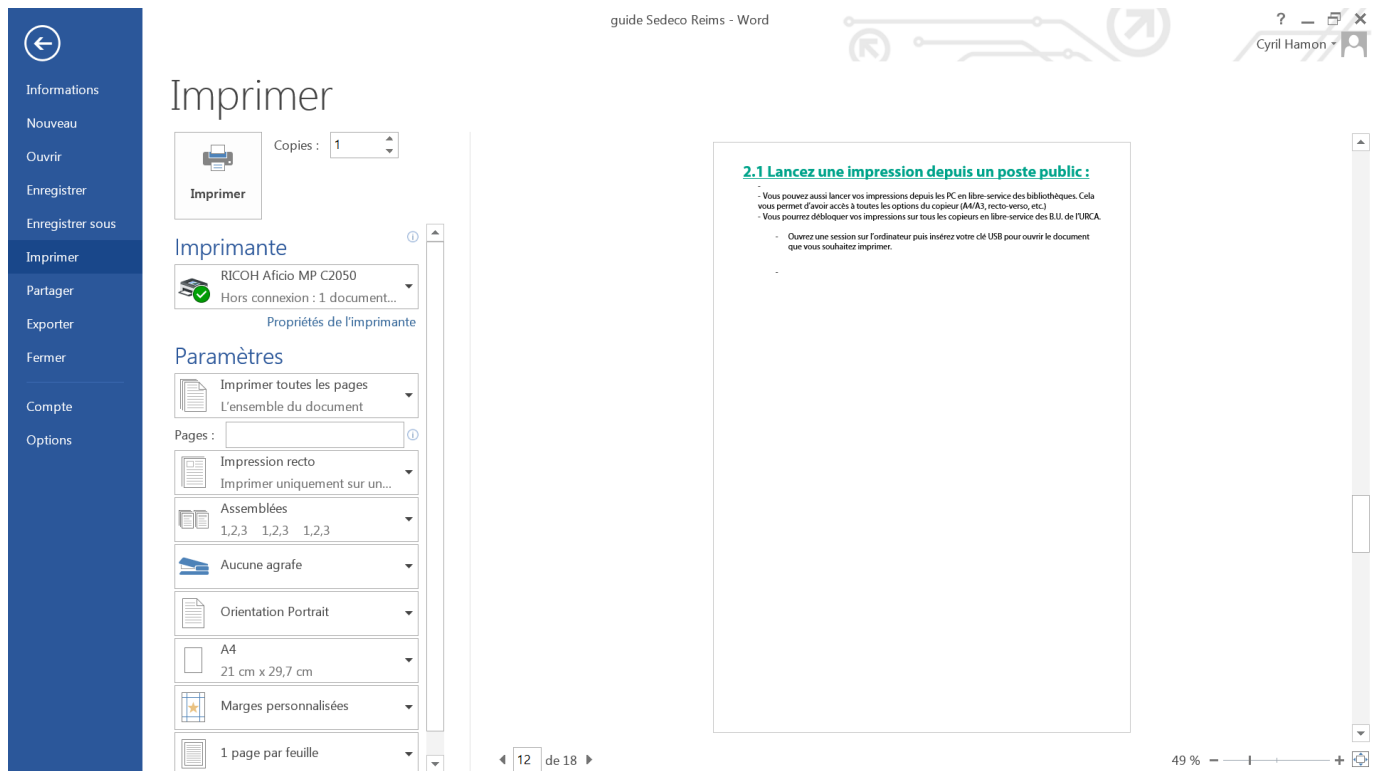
guide Sedeco Reims - Word

? — ☐ ✕

Cyril Hamon

Informations
Nouveau
Ouvrir
Enregistrer
Enregistrer sous
Imprimer
Partager
Exporter
Fermer

Compte
Options

Imprimer

Copies : 1

Imprimer

Imprimante

RICOH Aficio MP C2050
Hors connexion : 1 document...

Propriétés de l'imprimante

Paramètres

Imprimer toutes les pages
L'ensemble du document

Pages :

Impression recto
Imprimer uniquement sur un...

Assemblées
1,2,3 1,2,3 1,2,3

Aucune agrafe

Orientation Portrait

A4
21 cm x 29,7 cm

Marges personnalisées

1 page par feuille

2.1 Lancez une impression depuis un poste public :

-
- Vous pouvez aussi lancer vos impressions depuis les PC en libre-service des bibliothèques. Cela vous permet d'avoir accès à toutes les options du copieur (A4/A3, recto-verso, etc.)
- Vous pourrez débloquer vos impressions sur tous les copieurs en libre-service des B.U. de l'URCA.

- Ouvrez une session sur l'ordinateur puis insérez votre clé USB pour ouvrir le document que vous souhaitez imprimer.

-

12 de 18

49 %